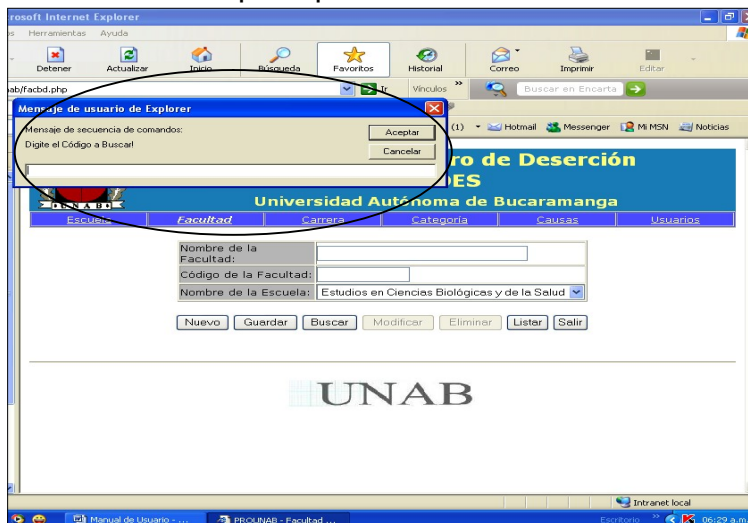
rosoft Internet Explorer
s Herramientas Ayuda

Detener Actualizar Inicio Búsqueda Favoritos Historial Correo Imprimir Editar

ab/facbd.php
Ir Vínculos Buscar en Encarta

Mensaje de usuario de Explorer

Mensaje de secuencia de comandos:
Digite el Código a Buscar!

Aceptar
Cancelar

(1) Hotmail Messenger Mi MSN Noticias

ro de Deserción
DES
Universidad Autónoma de Bucaramanga

Escuela Facultad Carrera Categoría Causas Usuarios

| Nombre de la Facultad: | |
|---|---|
| Código de la Facultad: | |
| Nombre de la Escuela: | Estudios en Ciencias Biológicas y de la Salud |

Nuevo Guardar Buscar Modificar Eliminar Listar Salir

UNAB

Intranet local

Manual de Usuario - ... PROUNAB - Facultad ... Escritorio 06:29 a.m